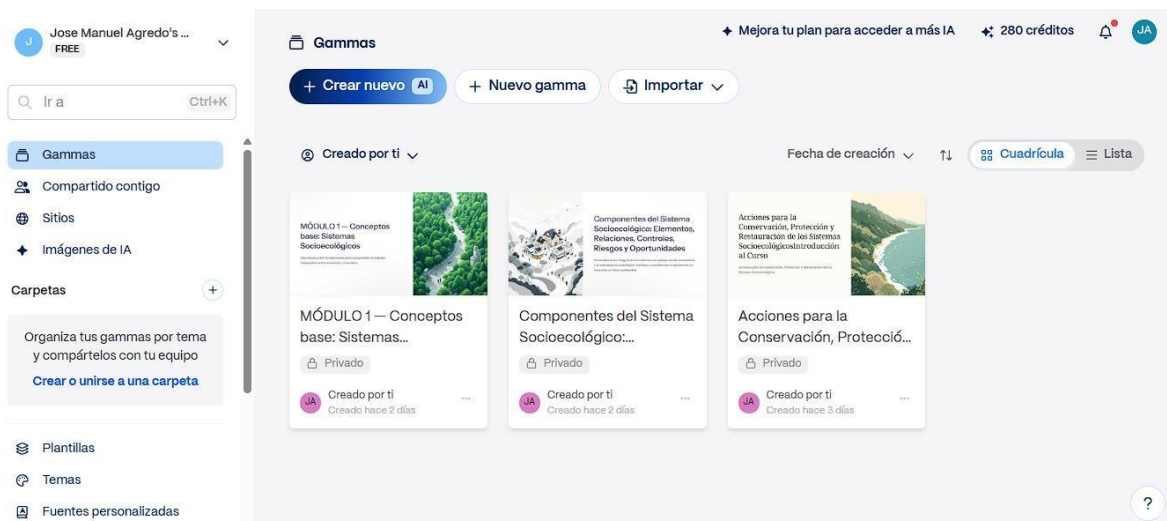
J Jose Manuel Agredo's ...
FREE

Ir a Ctrl+K

Gammas
Compartido contigo
Sitios
Imágenes de IA

Carpetas +

Organiza tus gammas por tema y compártelos con tu equipo
Crear o unirse a una carpeta

Plantillas
Temas
Fuentes personalizadas

Gammas

Mejora tu plan para acceder a más IA 280 créditos JA

+ Crear nuevo AI + Nuevo gamma Importar

Creado por ti Fecha de creación Cuadrícula Lista

MÓDULO 1 — Conceptos base: Sistemas Socioecológicos
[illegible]

MÓDULO 1 — Conceptos base: Sistemas...
Privado
JA Creado por ti
Creado hace 2 días ...

Componentes del Sistema Socioecológico: Elementos, Relaciones, Controles, Riesgos y Oportunidades
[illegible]

Componentes del Sistema Socioecológico:...
Privado
JA Creado por ti
Creado hace 2 días ...

Acciones para la Conservación, Protección y Restauración de los Sistemas SocioecológicosIntroducción al Curso
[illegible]

Acciones para la Conservación, Protecció...
Privado
JA Creado por ti
Creado hace 3 días ...

?